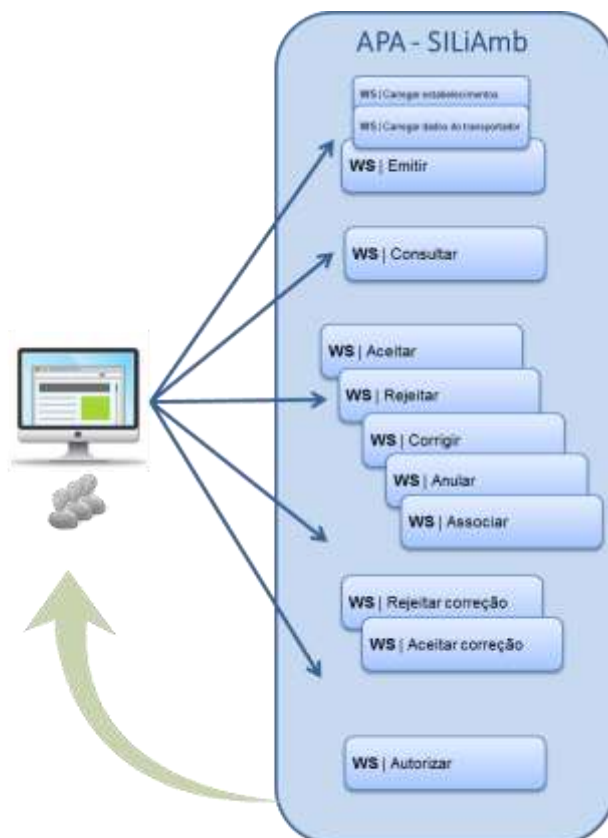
APA - SILiAmb

WS | Carregar estabelecimentos

WS | Carregar dados do transportador

WS | Emitir

WS | Consultar

WS | Aceitar

WS | Rejeitar

WS | Corrigir

WS | Anular

WS | Associar

WS | Rejeitar correção

WS | Aceitar correção

WS | Autorizar